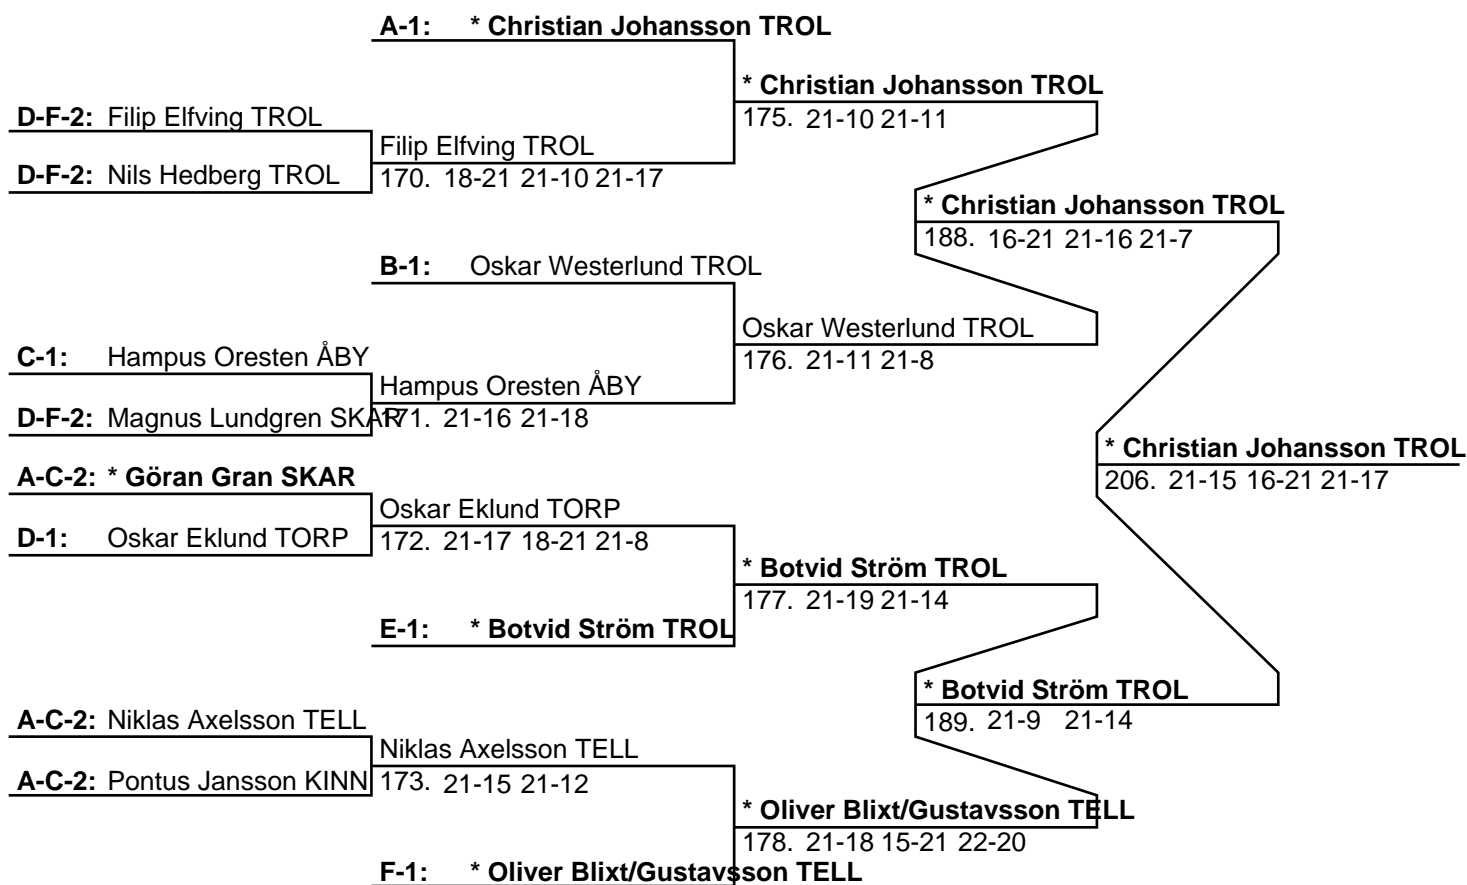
A-1: * Christian Johansson TROL

* Christian Johansson TROL
175. 21-10 21-11

D-F-2: Filip Elfving TROL
Filip Elfving TROL
D-F-2: Nils Hedberg TROL
170. 18-21 21-10 21-17

* Christian Johansson TROL
188. 16-21 21-16 21-7

B-1: Oskar Westerlund TROL

Oskar Westerlund TROL
176. 21-11 21-8

C-1: Hampus Oresten ÅBY
Hampus Oresten ÅBY
D-F-2: Magnus Lundgren SKAR
171. 21-16 21-18

* Christian Johansson TROL
206. 21-15 16-21 21-17

A-C-2: * Göran Gran SKAR
Oskar Eklund TORP
D-1: Oskar Eklund TORP
172. 21-17 18-21 21-8

* Botvid Ström TROL
177. 21-19 21-14

E-1: * Botvid Ström TROL

* Botvid Ström TROL
189. 21-9 21-14

A-C-2: Niklas Axelsson TELL
Niklas Axelsson TELL
A-C-2: Pontus Jansson KINN
173. 21-15 21-12

* Oliver Blixt/Gustavsson TELL
178. 21-18 15-21 22-20

F-1: * Oliver Blixt/Gustavsson TELL